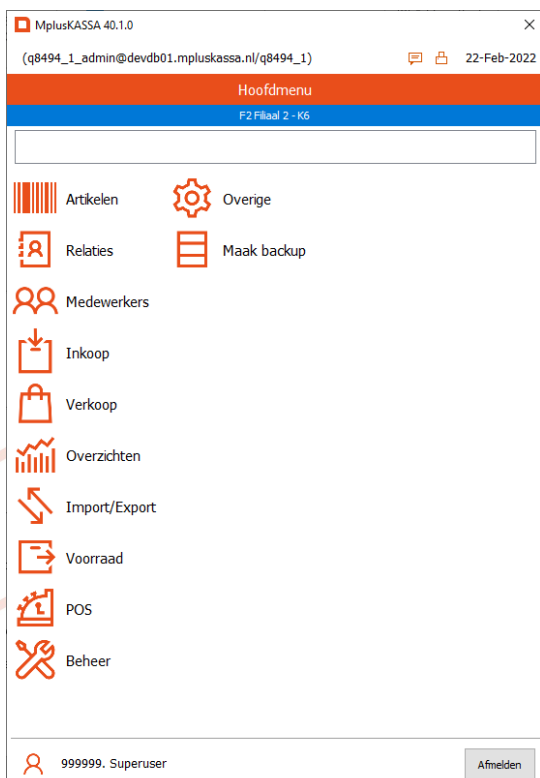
MplusKASSA 40.1.0

(q8494_1_admin@devdb01.mpluskassa.nl/q8494_1)

22-Feb-2022

Hoofdmenu

F2 Filiaal 2 - K6

Artikelen

Overige

Relaties

Maak backup

Medewerkers

Inkoop

Verkoop

Overzichten

Import/Export

Voorraad

POS

Beheer

999999. Superuser

Afmelden